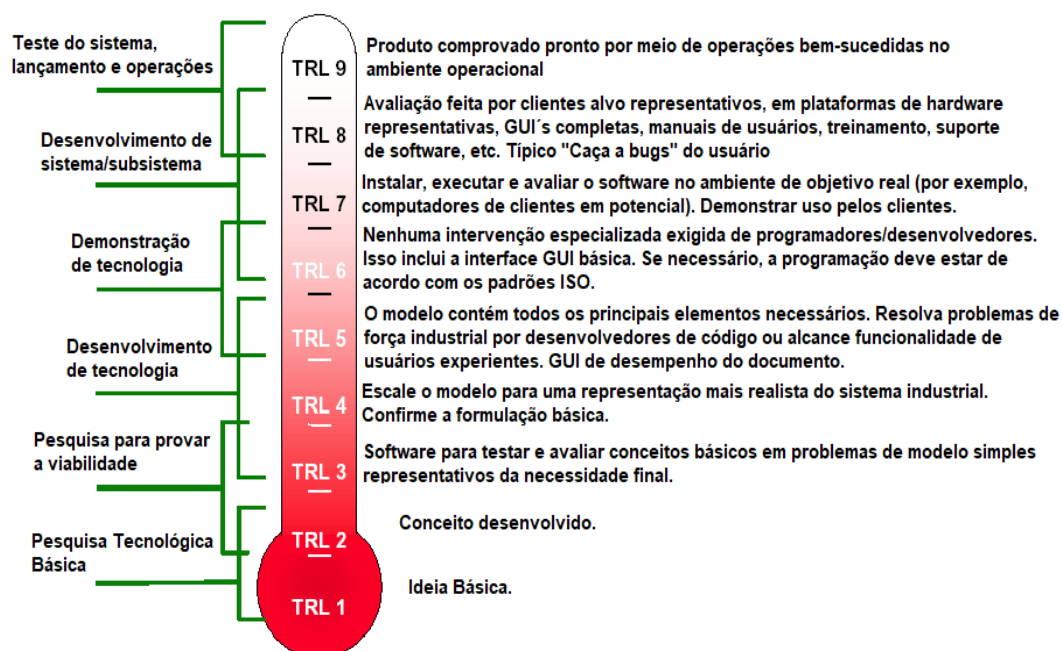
Teste do sistema, lançamento e operações

Desenvolvimento de sistema/subsistema

Demonstração de tecnologia

Desenvolvimento de tecnologia

Pesquisa para provar a viabilidade

Pesquisa Tecnológica Básica

TRL 9
TRL 8
TRL 7
TRL 6
TRL 5
TRL 4
TRL 3
TRL 2
TRL 1

Produto comprovado pronto por meio de operações bem-sucedidas no ambiente operacional

Avaliação feita por clientes alvo representativos, em plataformas de hardware representativas, GUI´s completas, manuais de usuários, treinamento, suporte de software, etc. Típico "Caça a bugs" do usuário

Instalar, executar e avaliar o software no ambiente de objetivo real (por exemplo, computadores de clientes em potencial). Demonstrar uso pelos clientes.

Nenhuma intervenção especializada exigida de programadores/desenvolvedores. Isso inclui a interface GUI básica. Se necessário, a programação deve estar de acordo com os padrões ISO.

O modelo contém todos os principais elementos necessários. Resolva problemas de força industrial por desenvolvedores de código ou alcance funcionalidade de usuários experientes. GUI de desempenho do documento.

Escale o modelo para uma representação mais realista do sistema industrial. Confirme a formulação básica.

Software para testar e avaliar conceitos básicos em problemas de modelo simples representativos da necessidade final.

Conceito desenvolvido.

Ideia Básica.